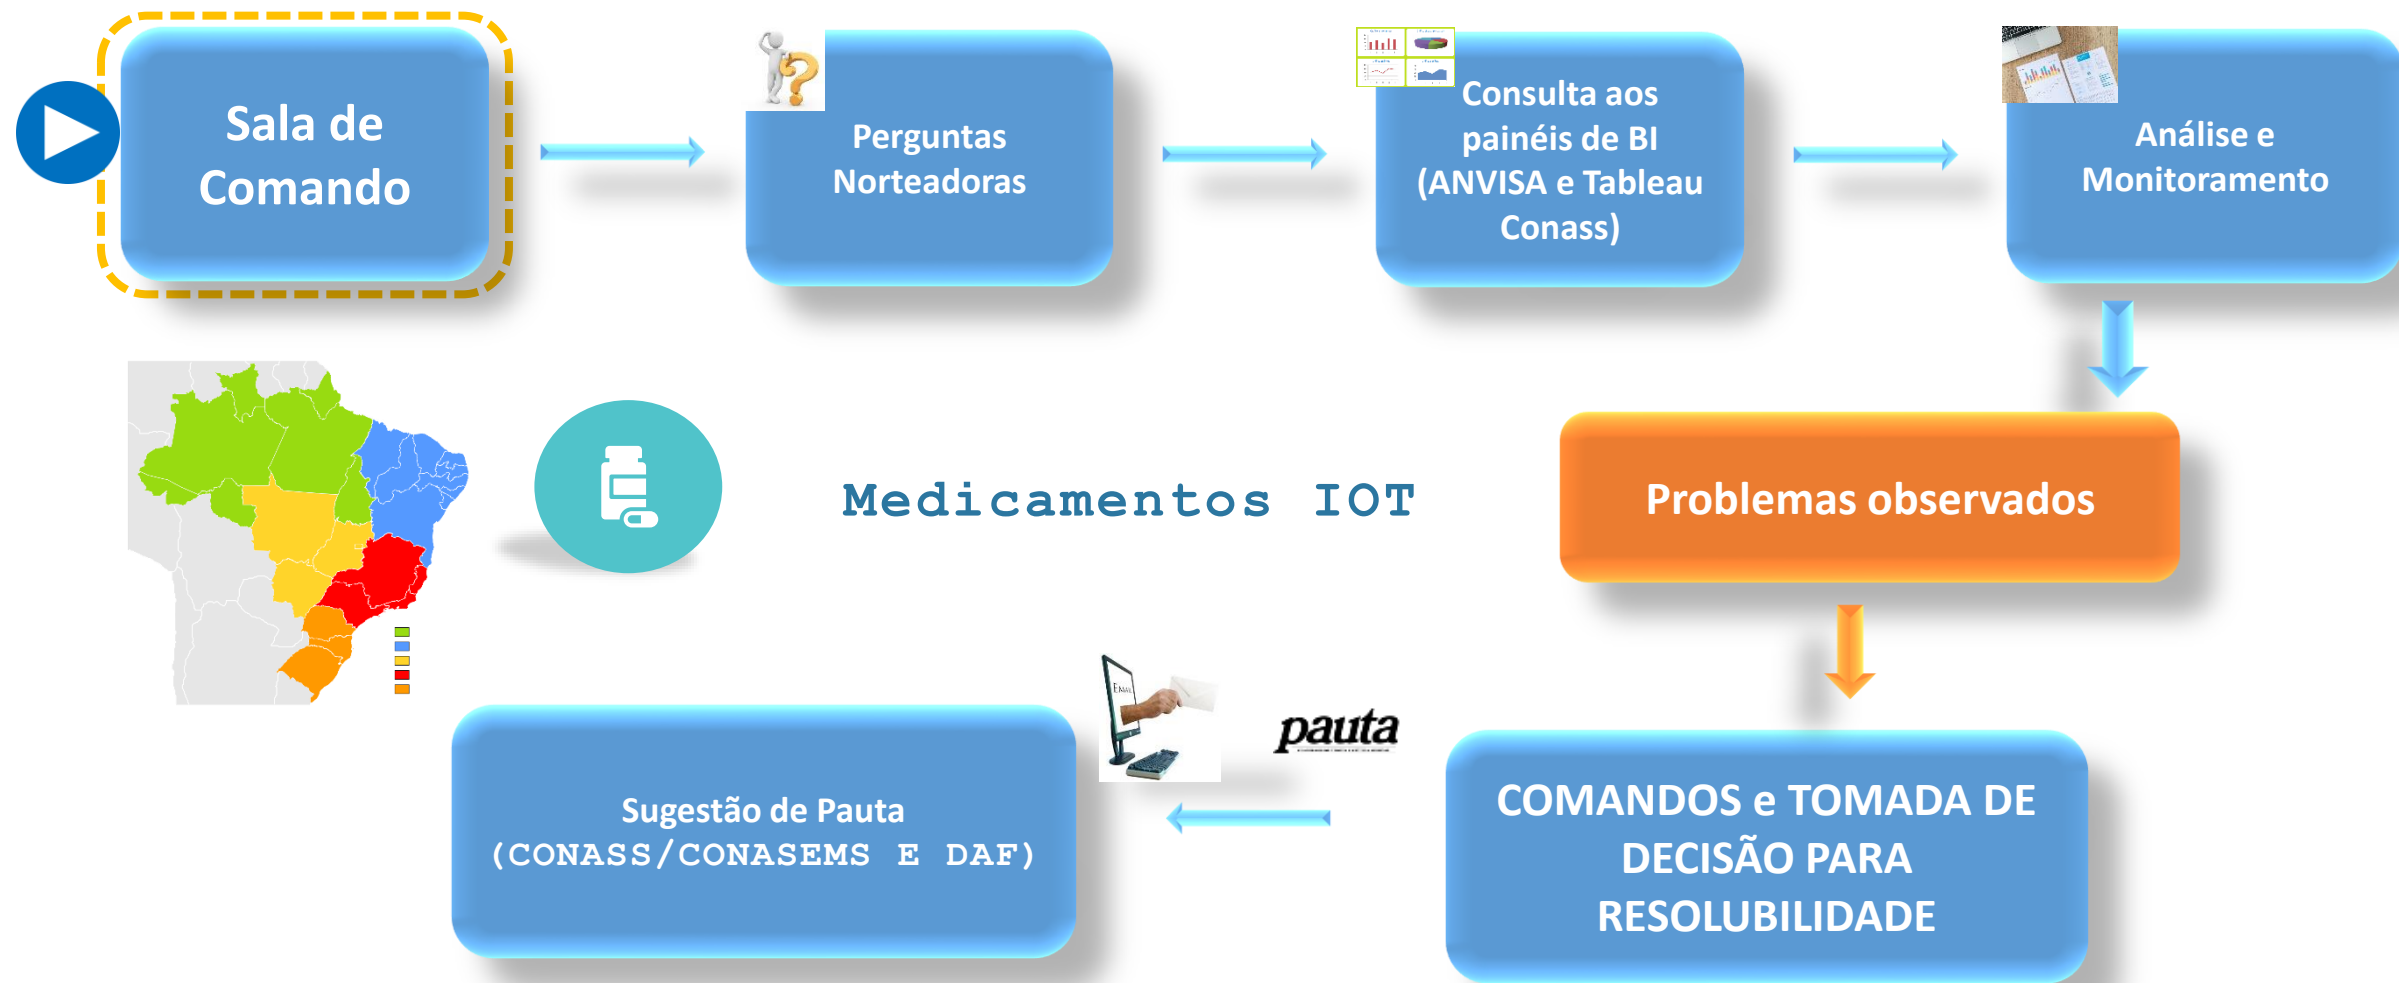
Sala de Comando

Perguntas Norteadoras

Consulta aos painéis de BI (ANVISA e Tableau Conass)

Análise e Monitoramento

Medicamentos IOT

Problemas observados

COMANDOS e TOMADA DE DECISÃO PARA RESOLUBILIDADE

pauta

Email

Sugestão de Pauta (CONASS/CONASEMS E DAF)